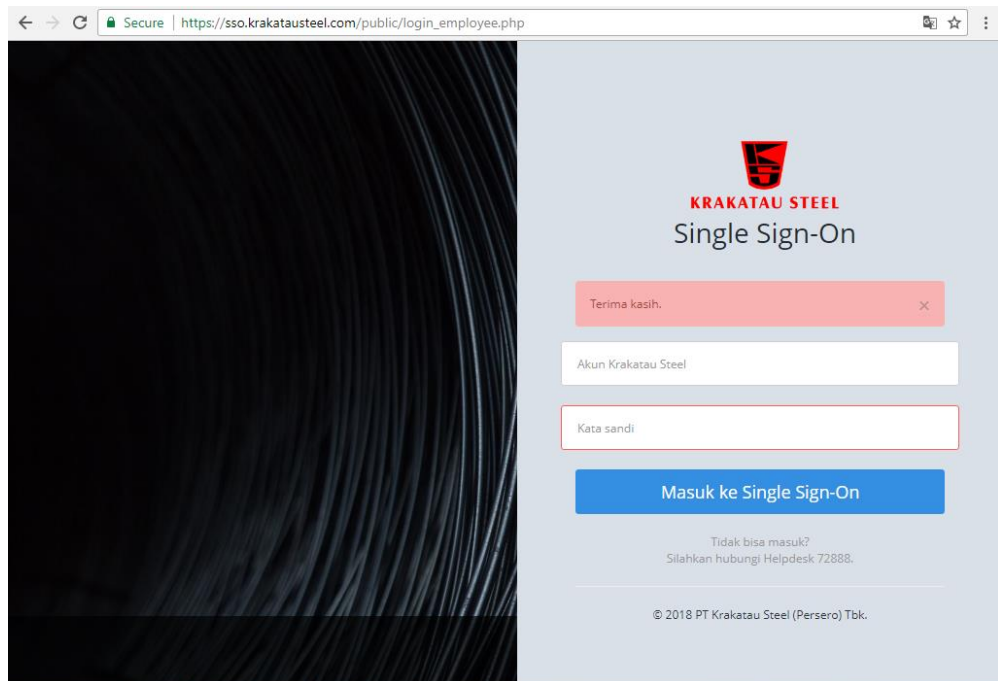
Secure | https://sso.krakatausteel.com/public/login_employee.php

KRAKATAU STEEL
Single Sign-On

Terima kasih.
×

Akun Krakatau Steel

Kata sandi

Masuk ke Single Sign-On

Tidak bisa masuk?
Silahkan hubungi Helpdesk 72888.

© 2018 PT Krakatau Steel (Persero) Tbk.